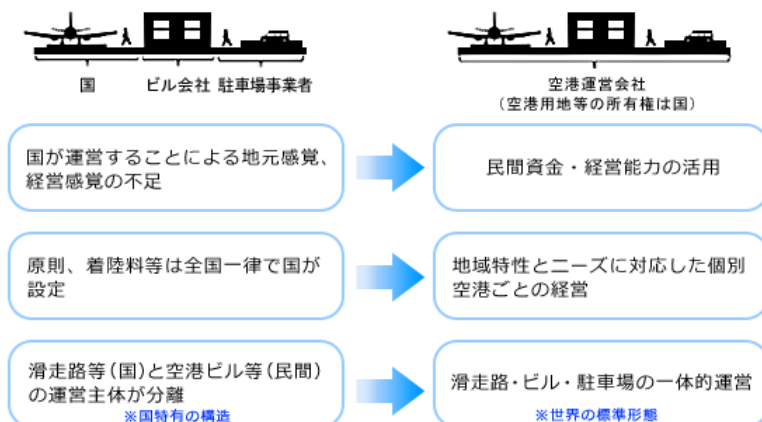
国　ビル会社　駐車場事業者

空港運営会社
（空港用地等の所有権は国）

国が運営することによる地元感覚、経営感覚の不足

民間資金・経営能力の活用

原則、着陸料等は全国一律で国が設定

地域特性とニーズに対応した個別空港ごとの経営

滑走路等（国）と空港ビル等（民間）の運営主体が分離
※国特有の構造

滑走路・ビル・駐車場の一体的運営
※世界の標準形態